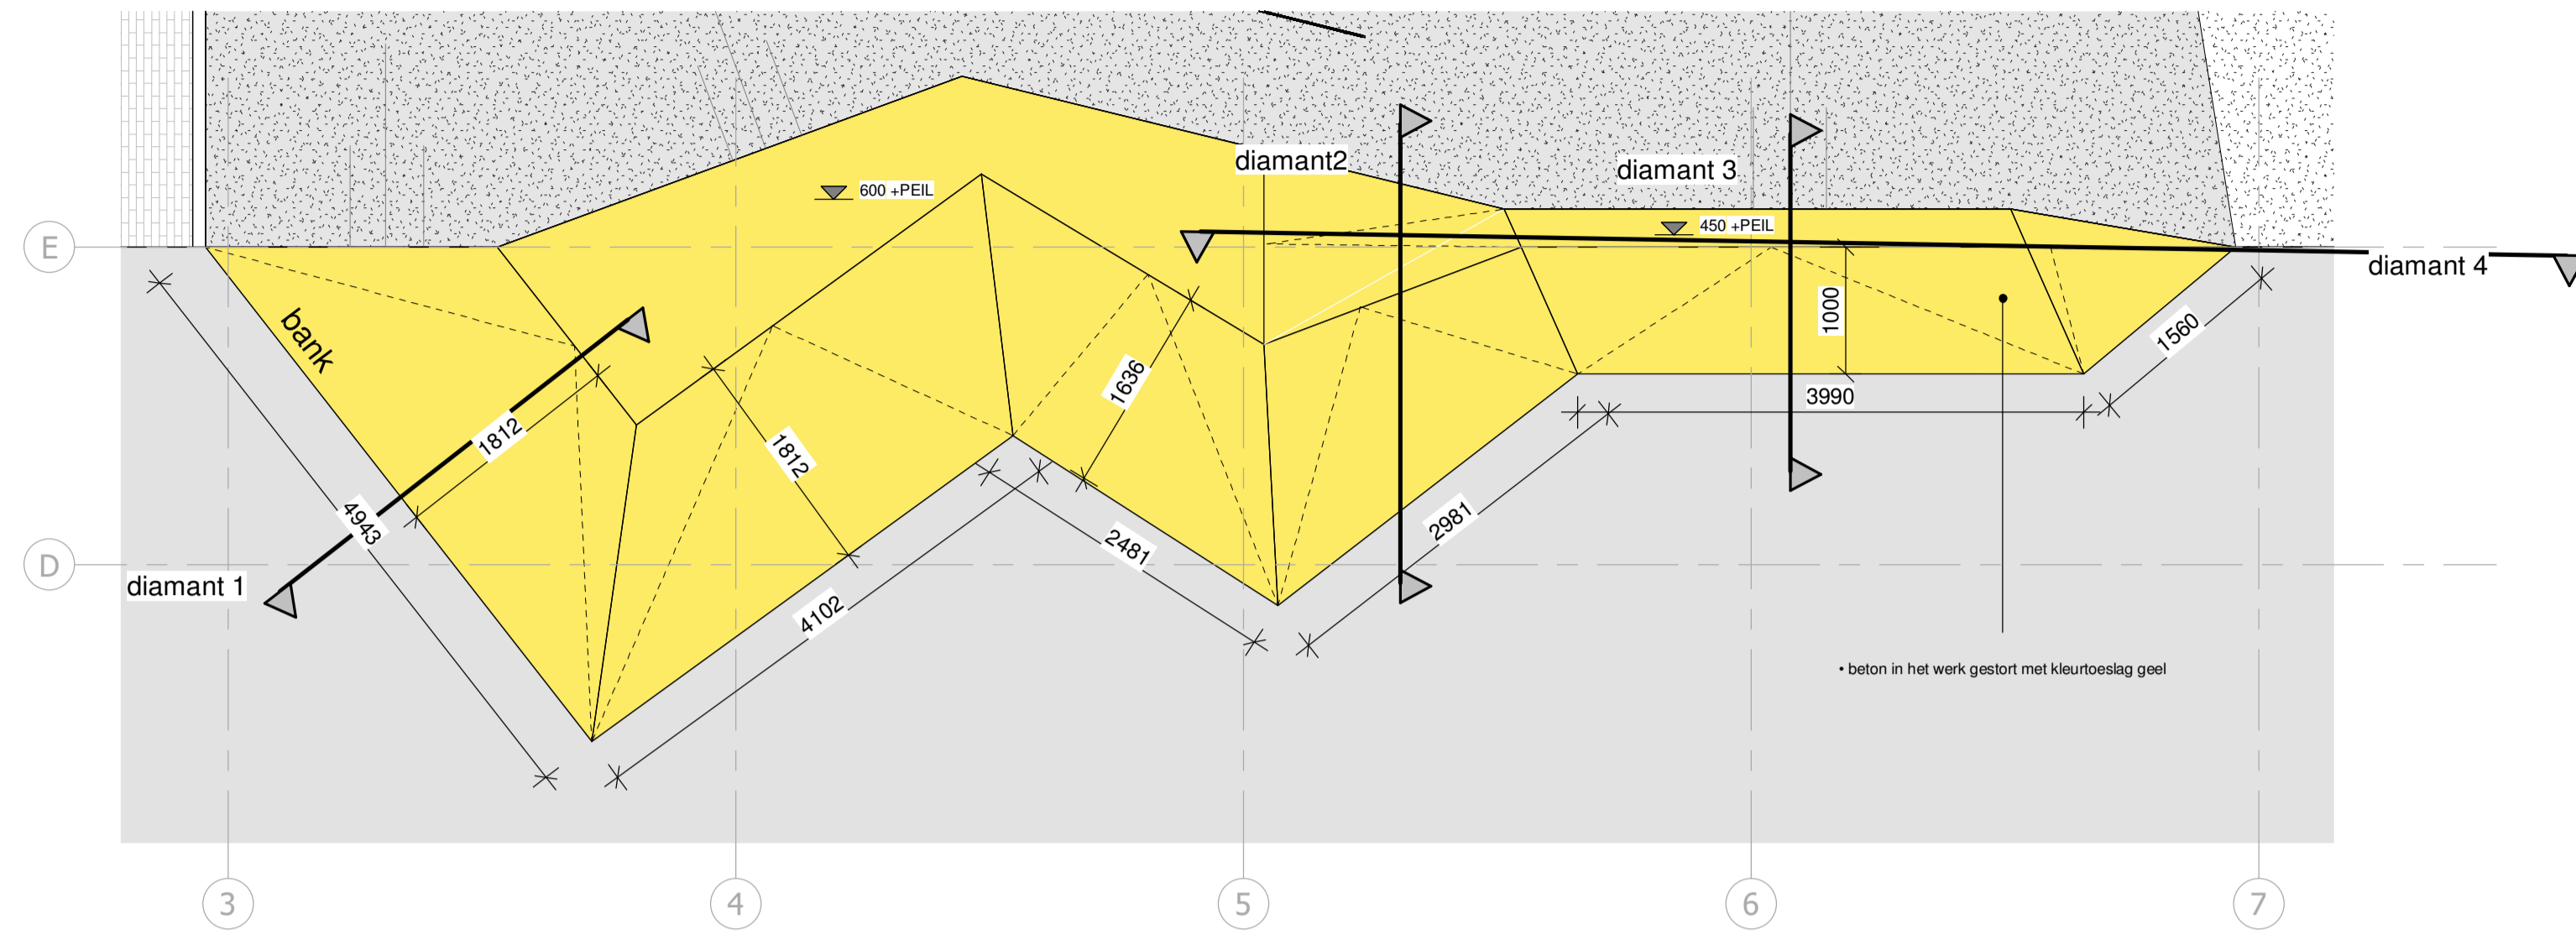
E

D

600 +PEIL

diamant2

diamant 3

450 +PEIL

diamant 4

bank

1812

4943

diamant 1

1812

4102

1636

2481

2981

1000

3990

1560

• beton in het werk gestort met kleurtoeslag geel

3

4

5

6

7